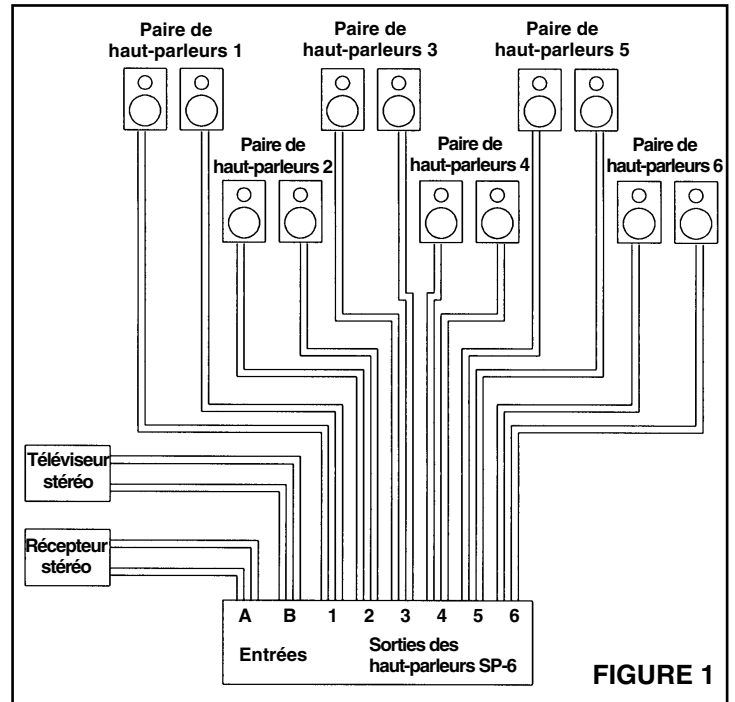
Paire de haut-parleurs 1

Paire de haut-parleurs 3

Paire de haut-parleurs 5

Paire de haut-parleurs 2

Paire de haut-parleurs 4

Paire de haut-parleurs 6

Téléviseur stéréo

Récepteur stéréo

A B 1 2 3 4 5 6

Entrées

Sorties des haut-parleurs SP-6

FIGURE 1